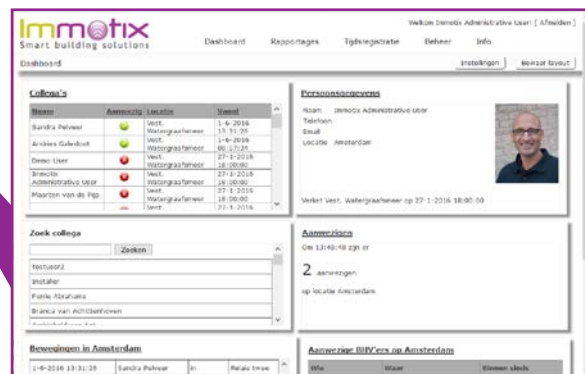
Immotix
Smart building solutions

Welkom Immotix Administrative User [ Afmelden ]

Dashboard Rapportages Tijdsregistratie Beheer Info

Dashboard

Instellingen Bewaar layout

Collega's

| Naam | Aanwezig | Locatie | Vanaf |
|---|---|---|---|
| Sandra Pelveer | | Vest. Watergraafsmeer | 1-6-2016 13:31:26 |
| Andries Galesloot | | Vest. Watergraafsmeer | 1-6-2016 08:17:24 |
| Demo User | | Vest. Watergraafsmeer | 27-1-2016 18:00:00 |
| Immotix Administrative User | | Vest. Watergraafsmeer | 27-1-2016 18:00:00 |
| Maarten van de Pijp | | Vest. Watergraafsmeer | 27-1-2016 18:00:00 |
| | | Vest. | 27-1-2016 |

Persoonsgegevens

Naam Immotix Administrative User
Telefoon
Email
Locatie Amsterdam

Verlaat Vest. Watergraafsmeer op 27-1-2016 18:00:00

Zoek collega

Zoeken

Testuser2
Installer
Fuma Abrahams
Bianca van Achtienhoven
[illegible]

Aanwezigen

Om 13:40:48 zijn er

2 aanwezigen

op locatie Amsterdam

Bewegingen in Amsterdam

| 1-6-2016 13:31:26 | Sandra Pelveer | In | Relais twee |

Aanwezige BHV'ers op Amsterdam

| Wie | Waar | Binnen sinds |